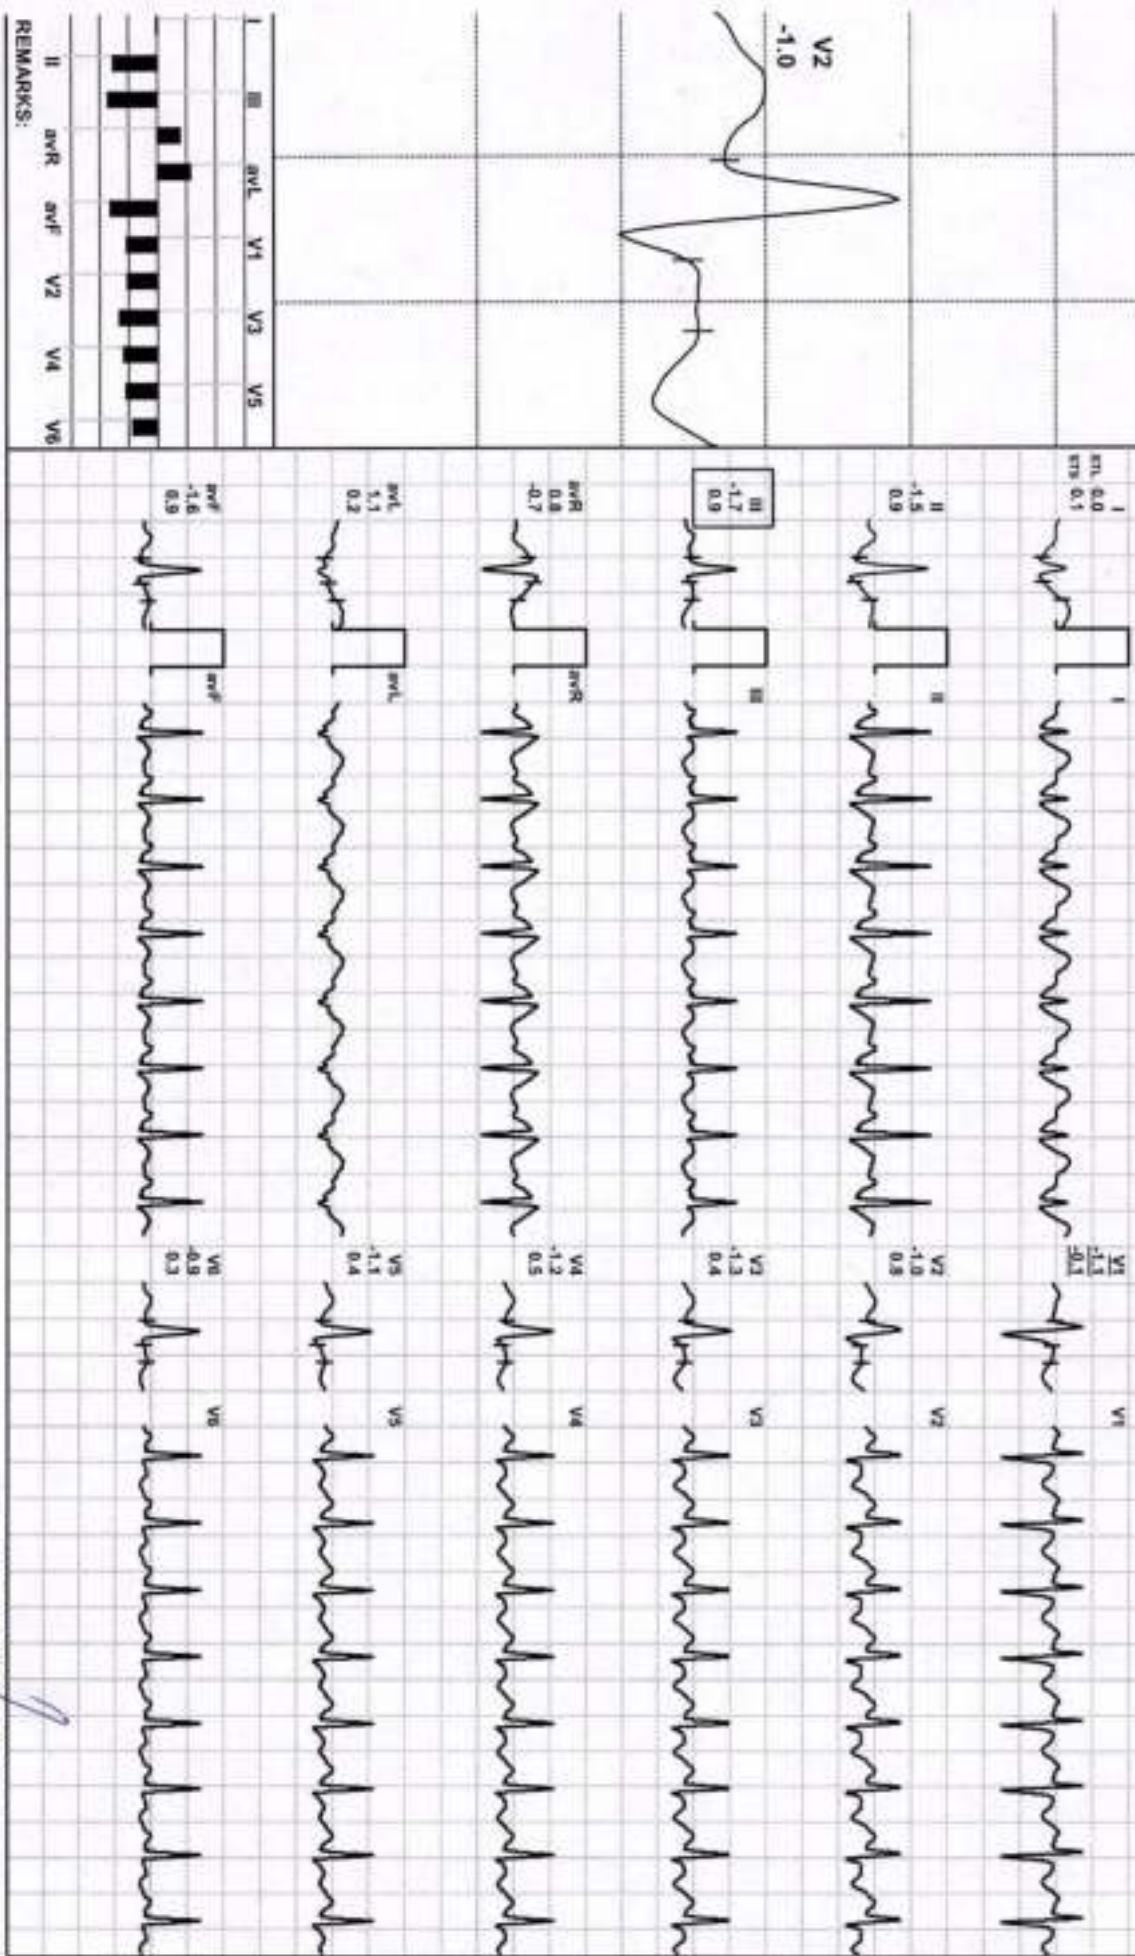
V2
-1.0

I III avL V1 V3 V5
II avR avF V2 V4 V6
REMARKS:

I
STL 0.0
STS 0.1
I

II
-1.5
0.9
II

III
-1.7
0.9
III

avR
0.8
-0.7
avR

avL
1.1
0.2
avL

avF
-1.6
0.9
avF

V1
-1.1
-0.1
V1

V2
-1.0
0.8
V2

V3
-1.3
0.4
V3

V4
-1.2
0.5
V4

V5
-1.1
0.4
V5

V6
-0.9
0.3
V6